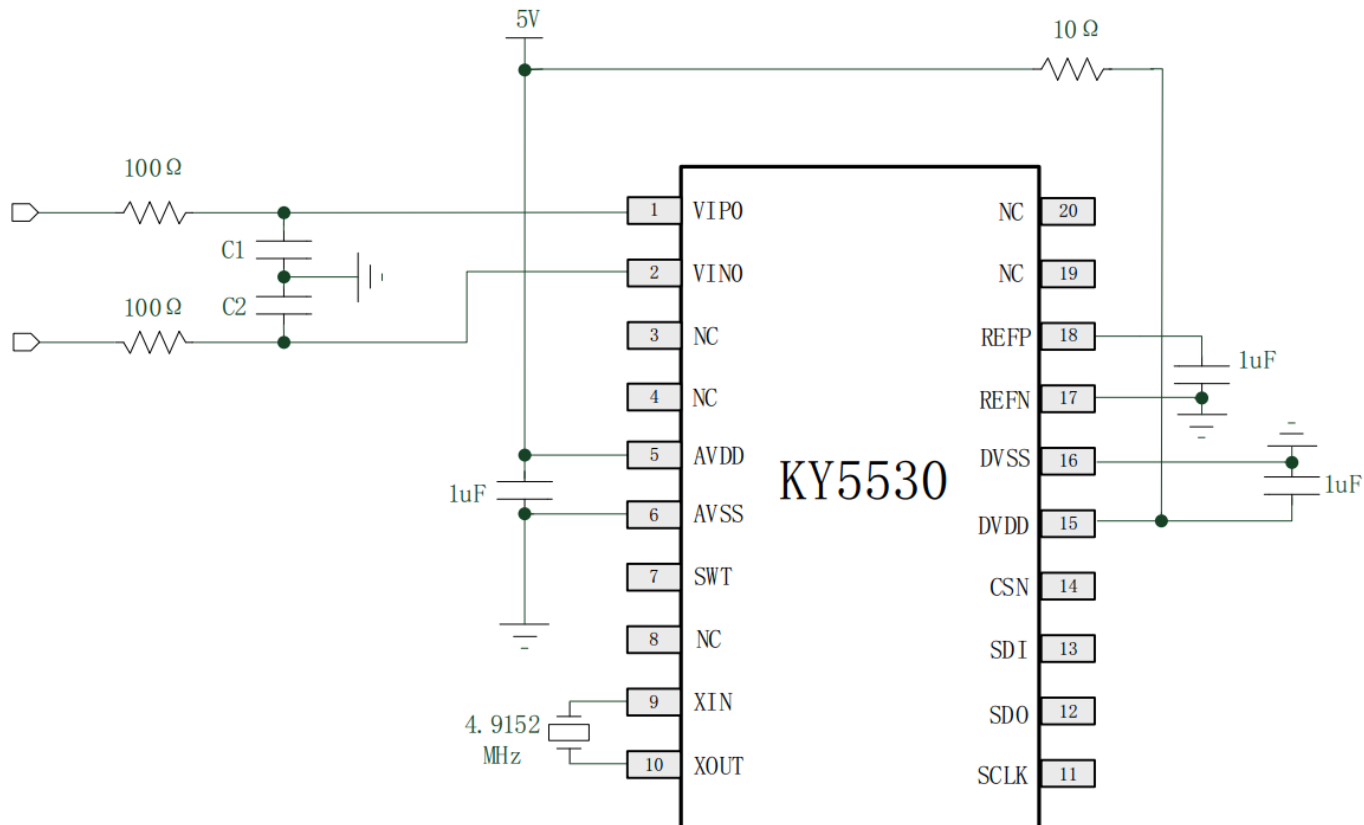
5V

10 Ω

100 Ω

C1

C2

100 Ω

1uF

4. 9152
MHz

KY5530

1 VIPO
2 VINO
3 NC
4 NC
5 AVDD
6 AVSS
7 SWT
8 NC
9 XIN
10 XOUT

NC 20
NC 19
REFP 18
REFN 17
DVSS 16
DVDD 15
CSN 14
SDI 13
SDO 12
SCLK 11

1uF

1uF